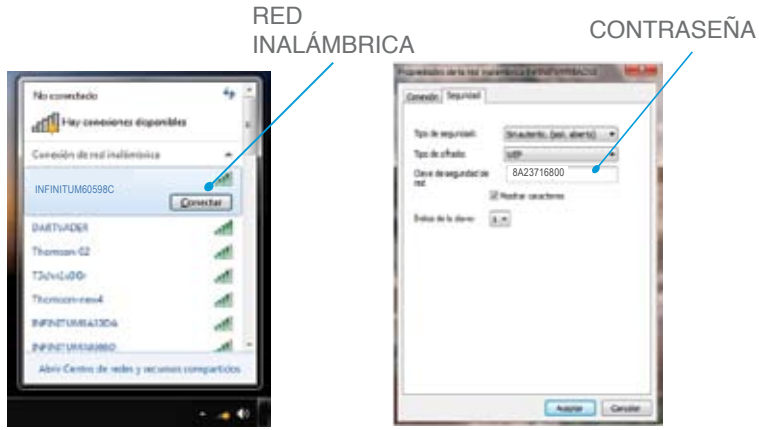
RED INALÁMBRICA

CONTRASEÑA

No conectado

Hay conexiones disponibles

Conexión de red inalámbrica

INFINITUM60598C

Conectar

DARTVADER

Thomson 02

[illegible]

Thomson-new4

INFINITUM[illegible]

INFINITUM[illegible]

Abrir Centro de redes y recursos compartidos

Propiedades de la red inalámbrica INFINITUM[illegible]

Conexión

Seguridad

Tipo de seguridad:

Sin autentic. (sist. abierto)

Tipo de cifrado:

WEP

Clave de seguridad de red

8A23716800

Mostrar caracteres

Índice de la clave:

1

Aceptar

Cancelar